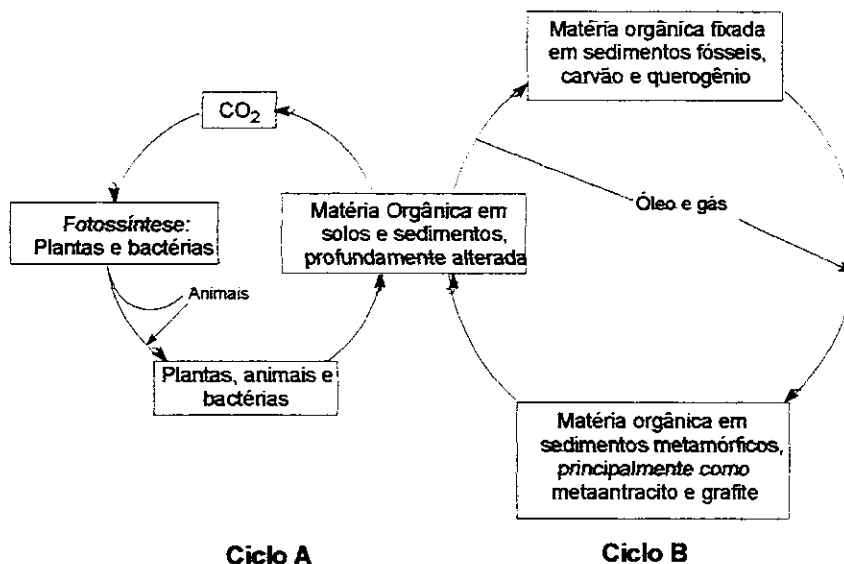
Matéria orgânica fixada em sedimentos fósseis, carvão e querogênio

$CO_2$

Óleo e gás

Fotossíntese: Plantas e bactérias

Matéria Orgânica em solos e sedimentos, profundamente alterada

Animais

Plantas, animais e bactérias

Matéria orgânica em sedimentos metamórficos, principalmente como metaantracito e grafite

Ciclo A

Ciclo B